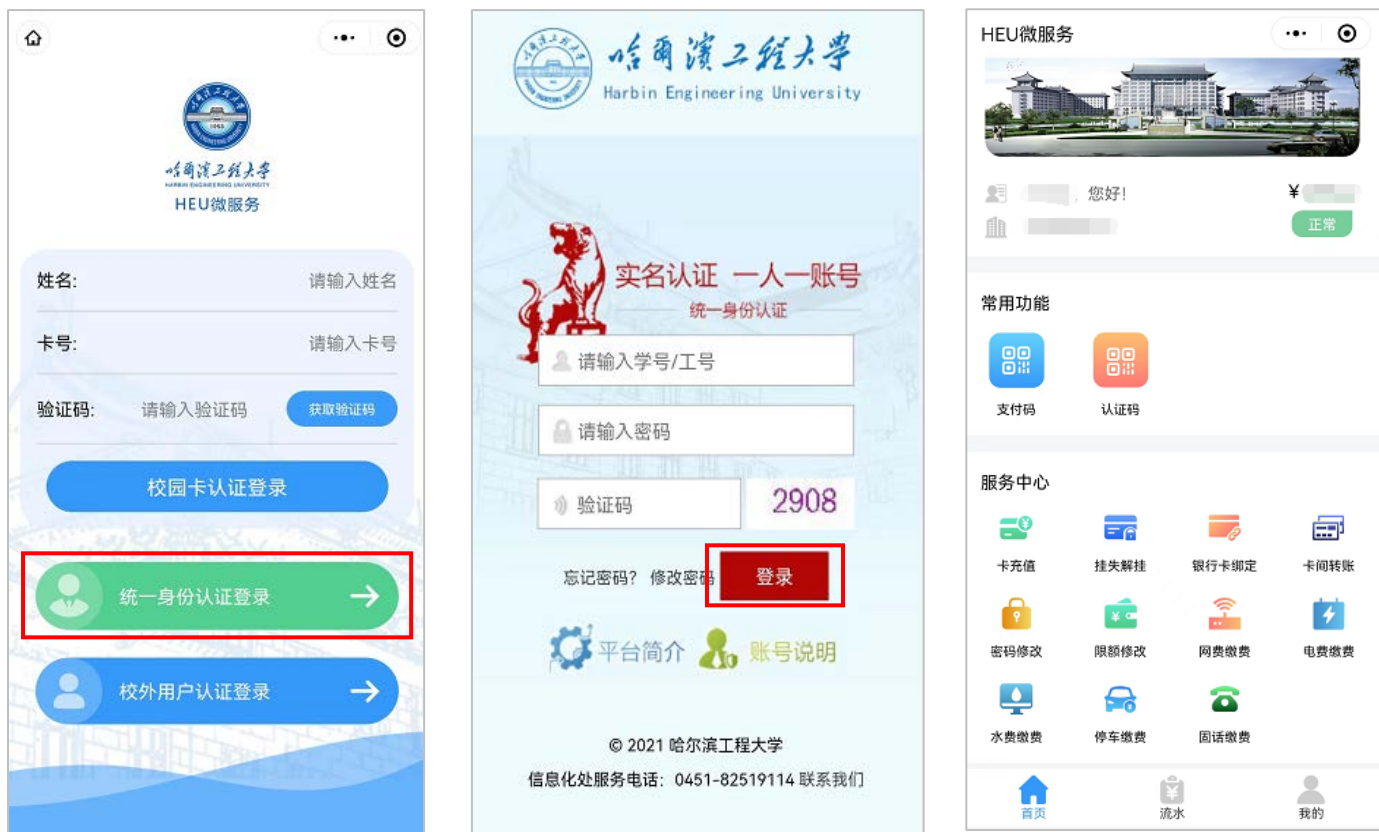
哈爾濱工程大學
HARBIN ENGINEERING UNIVERSITY
HEU微服务

姓名: 请输入姓名

卡号: 请输入卡号

验证码: 请输入验证码 获取验证码

校园卡认证登录

统一身份认证登录

校外用户认证登录

哈爾濱工程大學
Harbin Engineering University

实名认证 一人一账号
统一身份认证

请输入学号/工号

请输入密码

验证码 2908

忘记密码? 修改密码 登录

平台简介 账号说明

© 2021 哈尔滨工程大学
信息化处服务电话: 0451-82519114 联系我们

HEU微服务

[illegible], 您好!
¥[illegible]
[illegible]
正常

常用功能

支付码
认证码

服务中心

卡充值
挂失解挂
银行卡绑定
卡间转账
密码修改
限额修改
网费缴费
电费缴费
水费缴费
停车缴费
固话缴费

首页
流水
我的